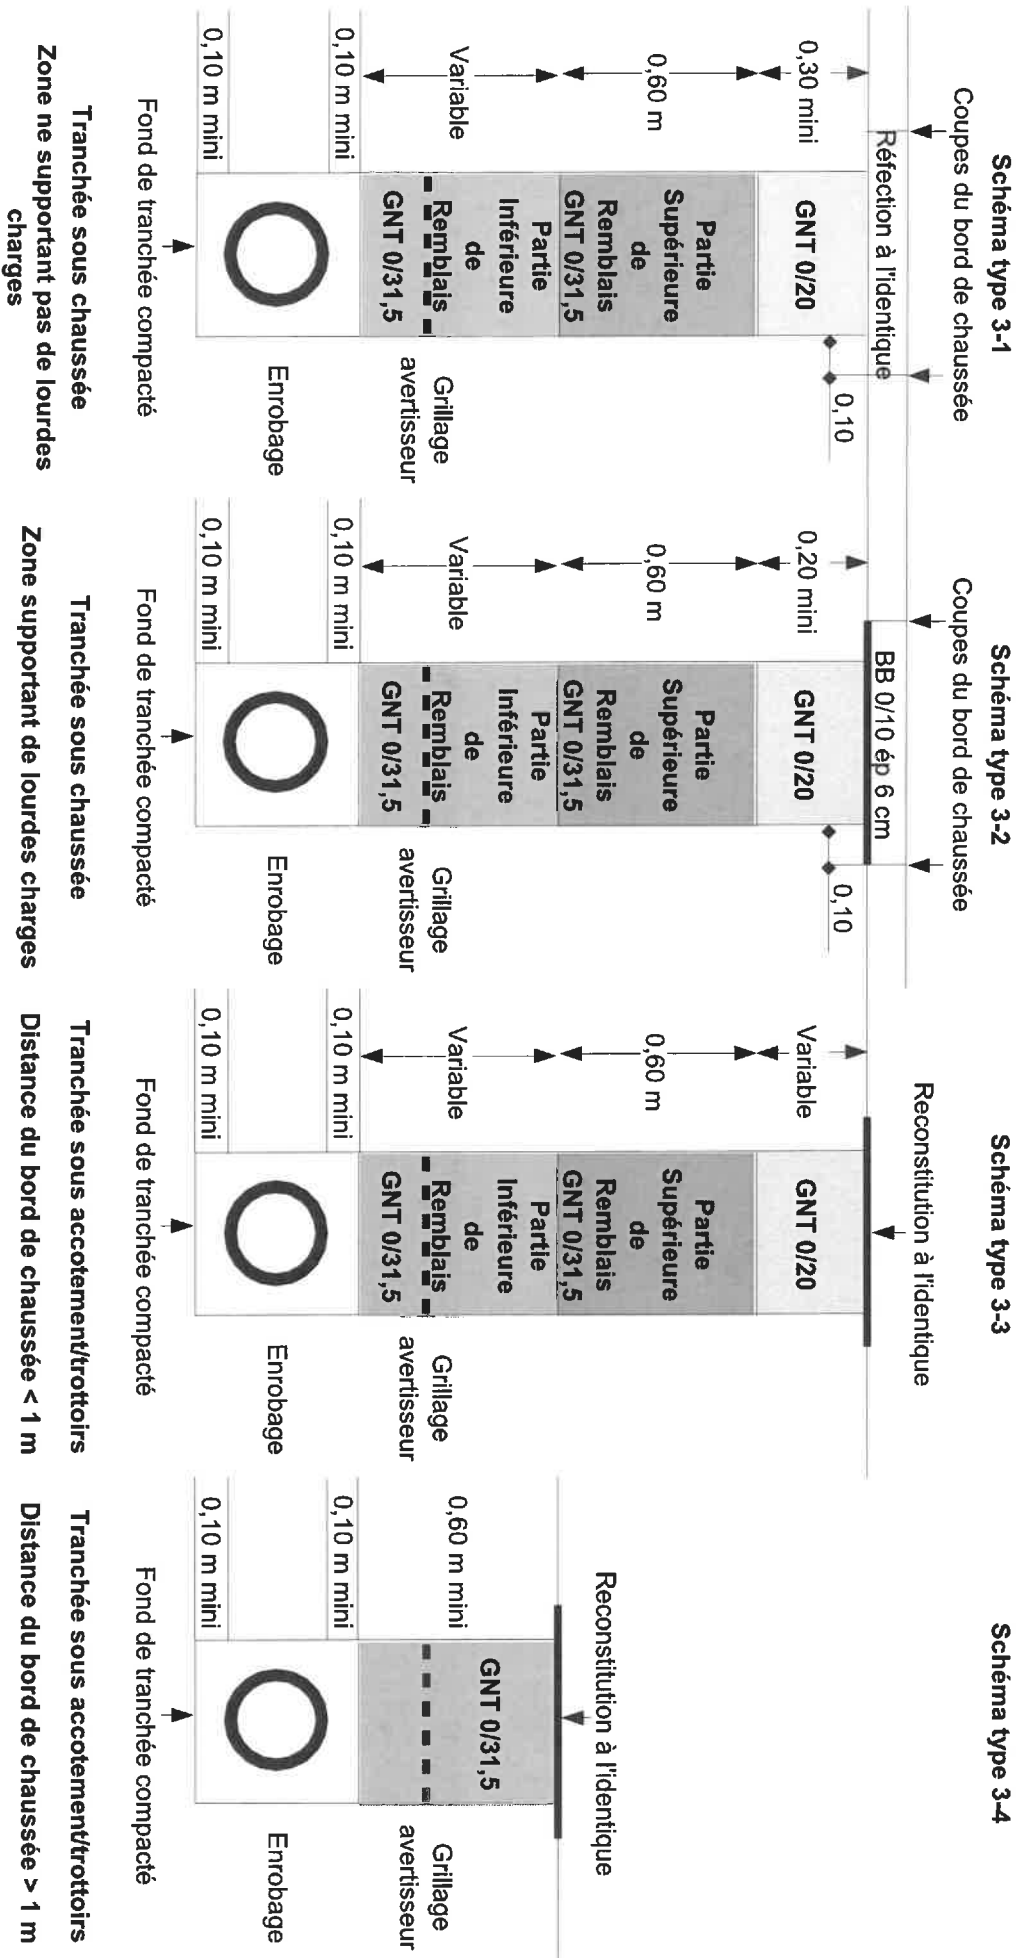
Schéma type 3-1

Coupes du bord de chaussée

Réfection à l'identique

0,30 mini

0,10

GNT 0/20

0,60 m

Partie Supérieure de Remblais GNT 0/31,5

Variable

Partie Inférieure de Remblais GNT 0/31,5

Grillage avertisseur

0,10 m mini

Enrobage

0,10 m mini

Fond de tranchée compacté

Tranchée sous chaussée
Zone ne supportant pas de lourdes charges

Schéma type 3-2

Coupes du bord de chaussée

BB 0/10 ép 6 cm

0,20 mini

0,10

GNT 0/20

0,60 m

Partie Supérieure de Remblais GNT 0/31,5

Variable

Partie Inférieure de Remblais GNT 0/31,5

Grillage avertisseur

0,10 m mini

Enrobage

0,10 m mini

Fond de tranchée compacté

Tranchée sous chaussée
Zone supportant de lourdes charges

Schéma type 3-3

Reconstitution à l'identique

Variable

GNT 0/20

0,60 m

Partie Supérieure de Remblais GNT 0/31,5

Variable

Partie Inférieure de Remblais GNT 0/31,5

Grillage avertisseur

0,10 m mini

Enrobage

0,10 m mini

Fond de tranchée compacté

Tranchée sous accotement/trottoirs
Distance du bord de chaussée < 1 m

Schéma type 3-4

Reconstitution à l'identique

0,60 m mini

GNT 0/31,5

Grillage avertisseur

0,10 m mini

Enrobage

0,10 m mini

Fond de tranchée compacté

Tranchée sous accotement/trottoirs
Distance du bord de chaussée > 1 m